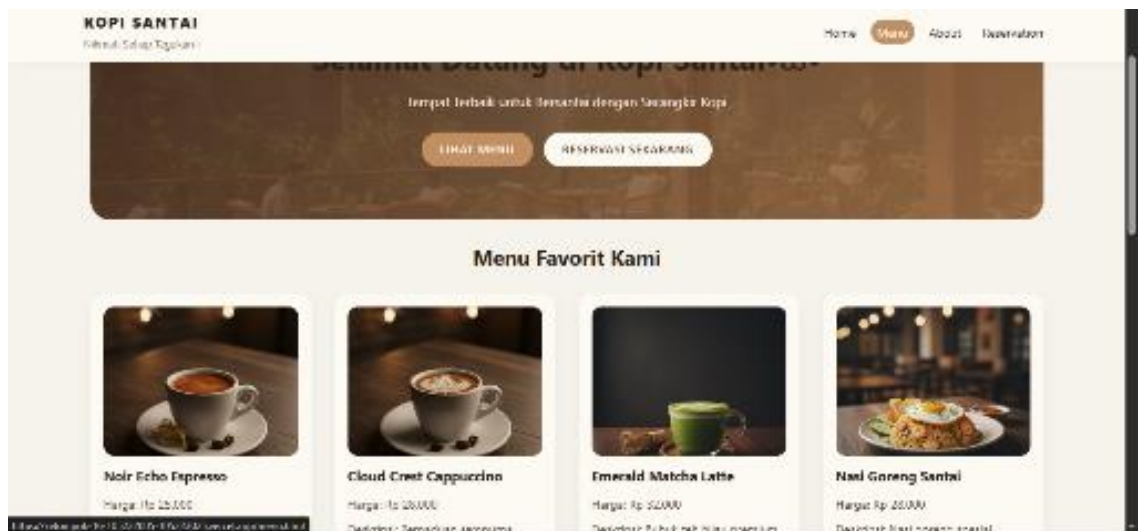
KOPI SANTAI
Nikmati Setiap Tegukan

Home Menu About Reservation

Selamat Datang di Kopi Santai ☕

Tempat Terbaik untuk Bersantai dengan Secangkir Kopi

LIHAT MENU RESERVASI SEKARANG

Menu Favorit Kami

Noir Echo Espresso
Harga: Rp 25.000

Cloud Crest Cappuccino
Harga: Rp 28.000
Deskripsi: Perpaduan espresso

Emerald Matcha Latte
Harga: Rp 32.000
Deskripsi: Bubuk teh hijau premium

Nasi Goreng Santai
Harga: Rp 30.000
Deskripsi: Nasi goreng spesial

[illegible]